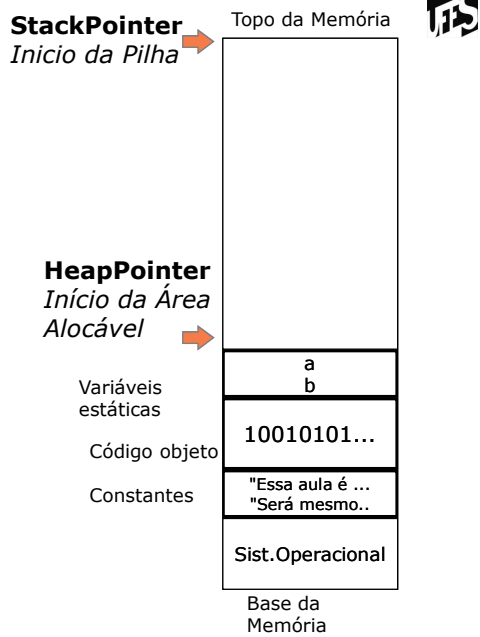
StackPointer
Inicio da Pilha

Topo da Memória

UFSC

HeapPointer
Início da Área Alocável

Variáveis estáticas

a
b

Código objeto

10010101...

Constantes

"Essa aula é ...
"Será mesmo..

Sist.Operacional

Base da Memória